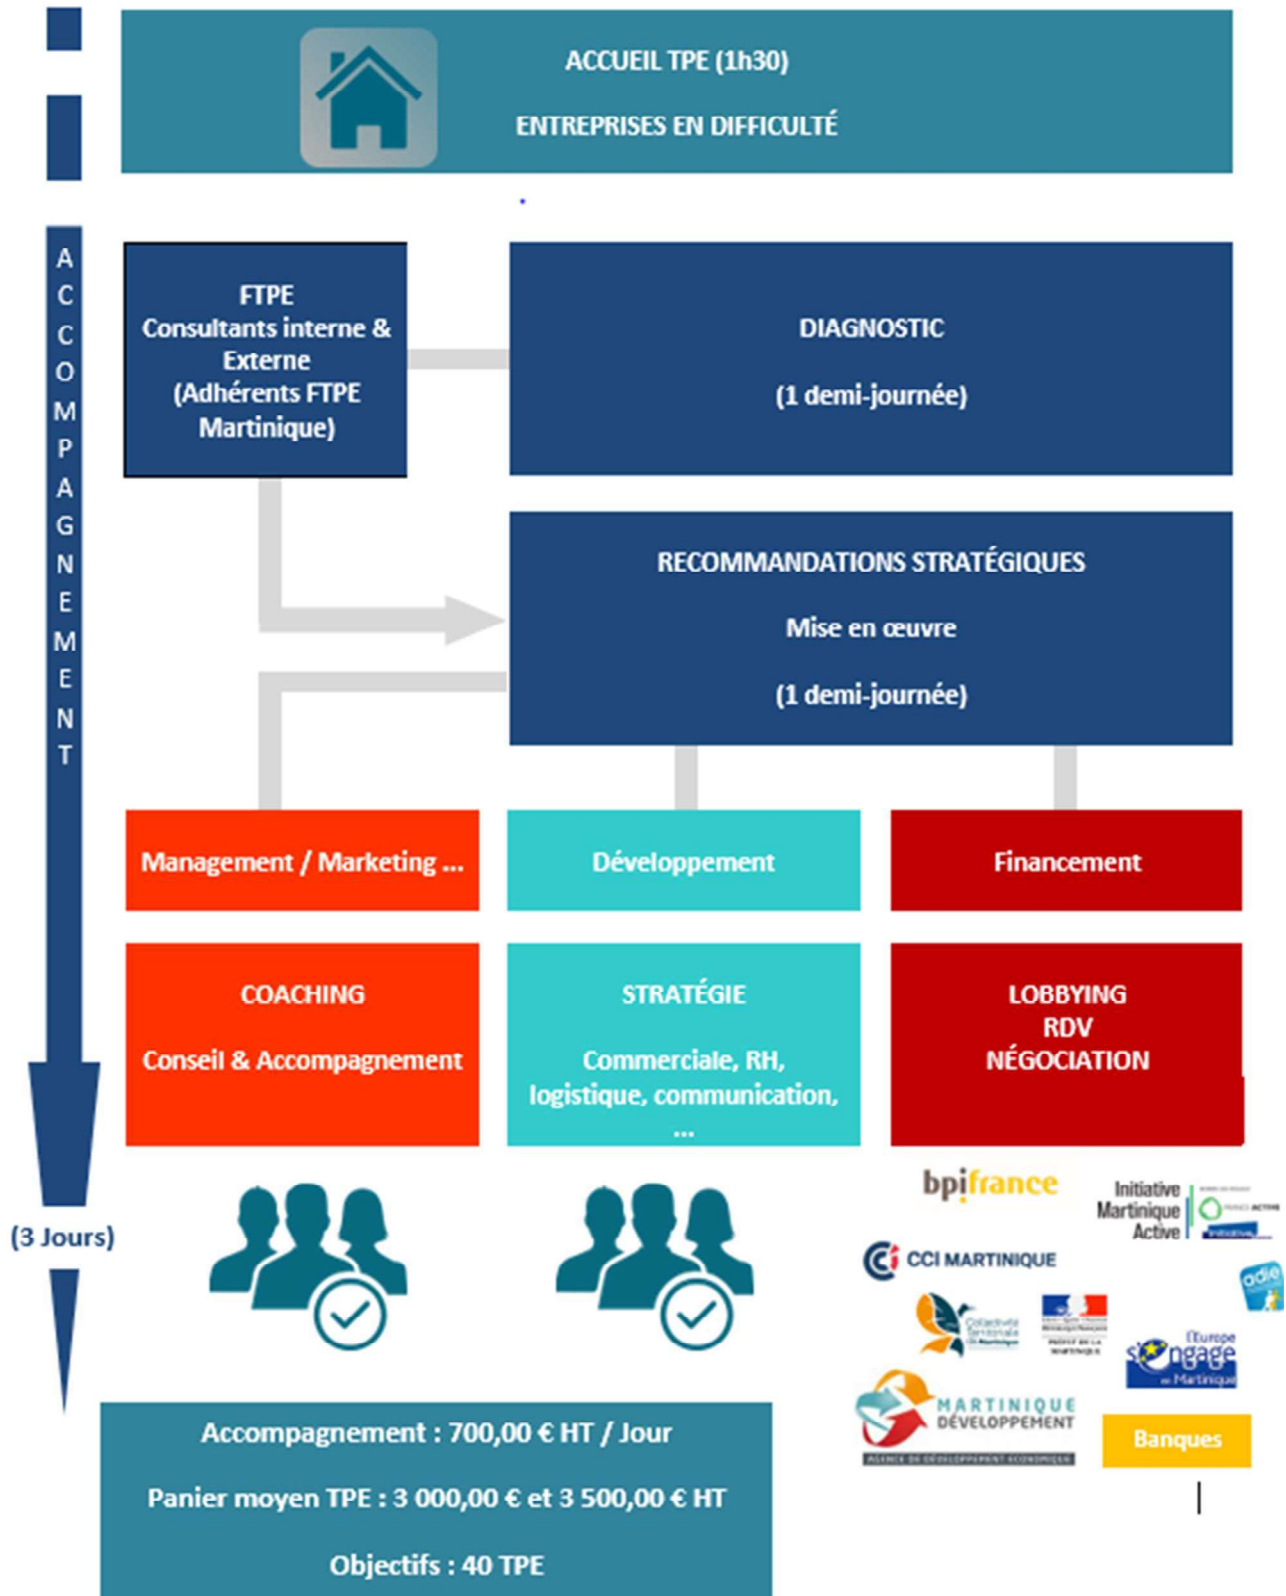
ACCUEIL TPE (1h30)

ENTREPRISES EN DIFFICULTÉ

ACCOMPAGNEMENT

FTPE
Consultants interne & Externe
(Adhérents FTPE Martinique)

DIAGNOSTIC

(1 demi-journée)

RECOMMANDATIONS STRATÉGIQUES

Mise en œuvre

(1 demi-journée)

Management / Marketing ...

Développement

Financement

COACHING

Conseil & Accompagnement

STRATÉGIE

Commerciale, RH, logistique, communication, ...

LOBBYING
RDV
NÉGOCIATION

(3 Jours)

bpifrance

Initiative Martinique Active

CCI MARTINIQUE

adie

Collectivité Territoriale de Martinique

PRÉFET DE LA MARTINIQUE

l'Europe s'engage en Martinique

MARTINIQUE DÉVELOPPEMENT
AGENCE DE DÉVELOPPEMENT ÉCONOMIQUE

Banques

Accompagnement : 700,00 € HT / Jour

Panier moyen TPE : 3 000,00 € et 3 500,00 € HT

Objectifs : 40 TPE